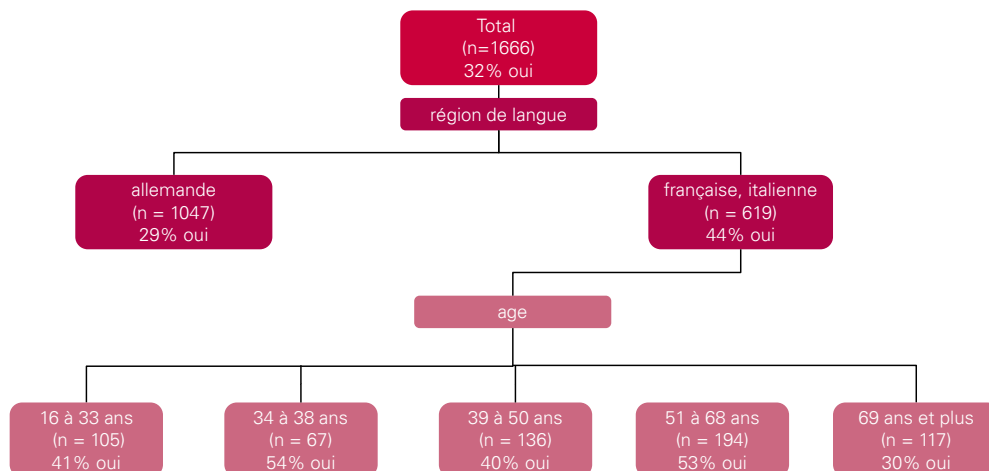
Total
(n=1666)
32% oui

région de langue

allemande
(n = 1047)
29% oui

française, italienne
(n = 619)
44% oui

age

16 à 33 ans
(n = 105)
41% oui

34 à 38 ans
(n = 67)
54% oui

39 à 50 ans
(n = 136)
40% oui

51 à 68 ans
(n = 194)
53% oui

69 ans et plus
(n = 117)
30% oui